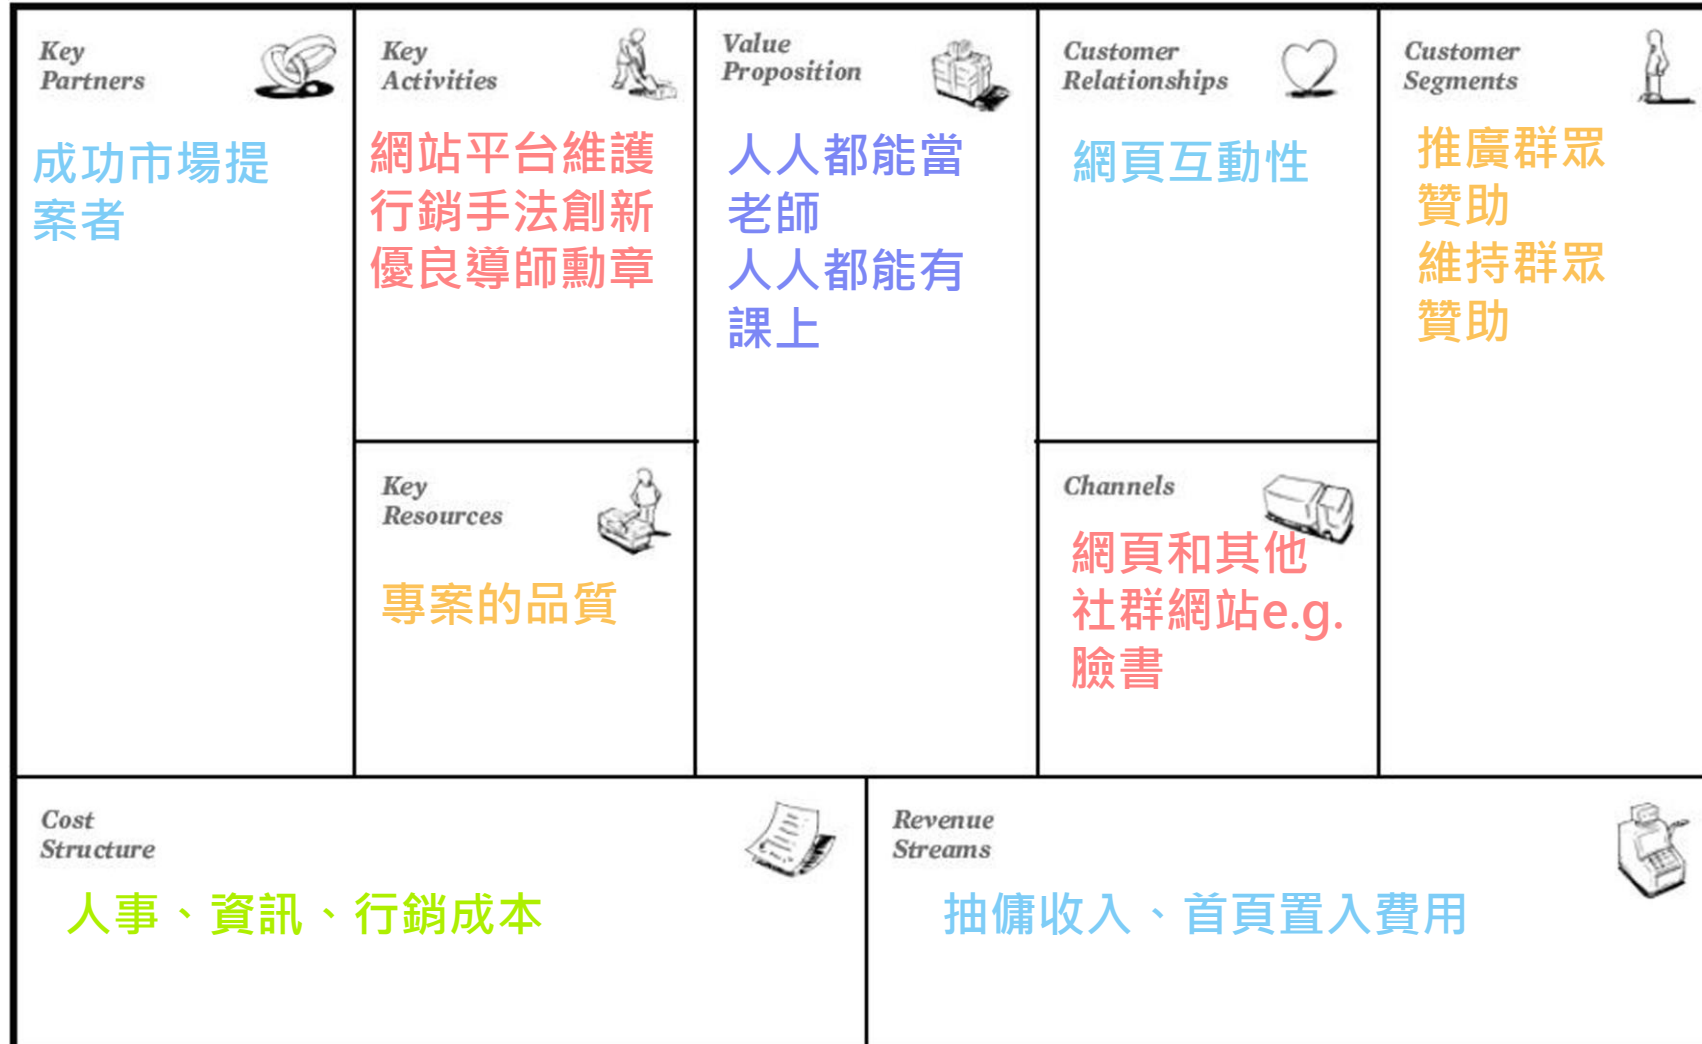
Key Partners

成功市場提案者

Key Activities

網站平台維護
行銷手法創新
優良導師勳章

Key Resources

專案的品質

Value Proposition

人人都能當老師
人人都能有課上

Customer Relationships

網頁互動性

Channels

網頁和其他社群網站e.g.臉書

Customer Segments

推廣群眾贊助
維持群眾贊助

Cost Structure

人事、資訊、行銷成本

Revenue Streams

抽傭收入、首頁置入費用